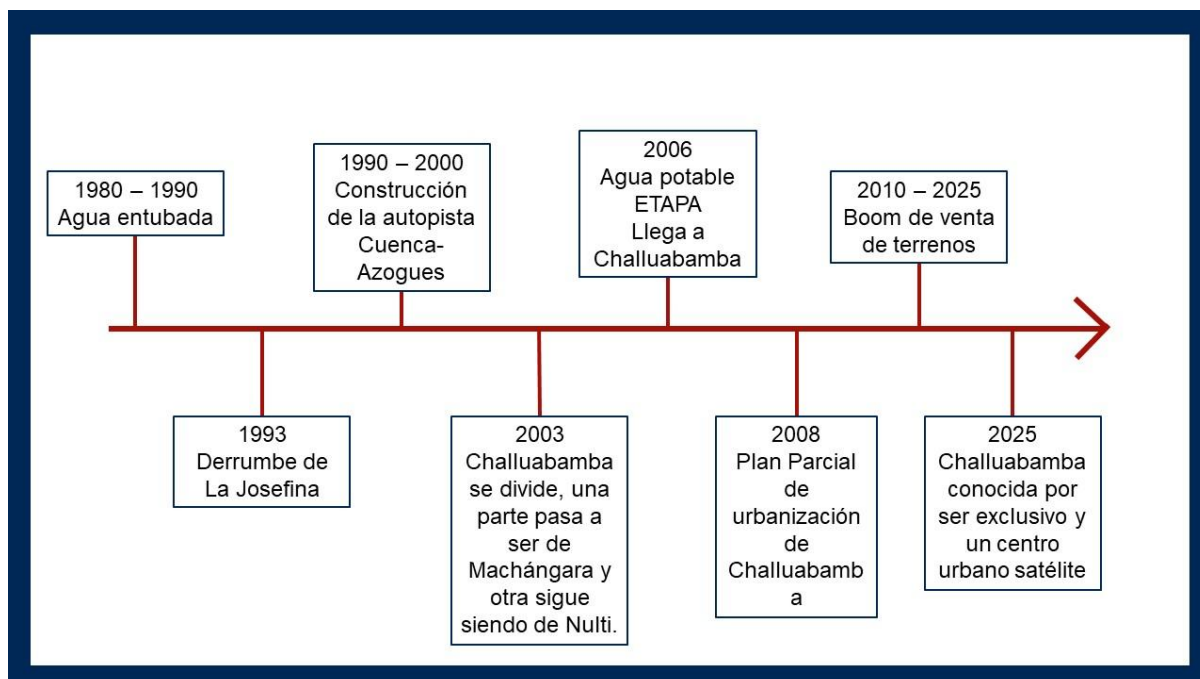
1980 – 1990
Agua entubada

1993
Derrumbe de La Josefina

1990 – 2000
Construcción de la autopista Cuenca-Azogues

2003
Challuabamba se divide, una parte pasa a ser de Machángara y otra sigue siendo de Nulti.

2006
Agua potable ETAPA Llega a Challuabamba

2008
Plan Parcial de urbanización de Challuabamb a

2010 – 2025
Boom de venta de terrenos

2025
Challuabamba conocida por ser exclusivo y un centro urbano satélite